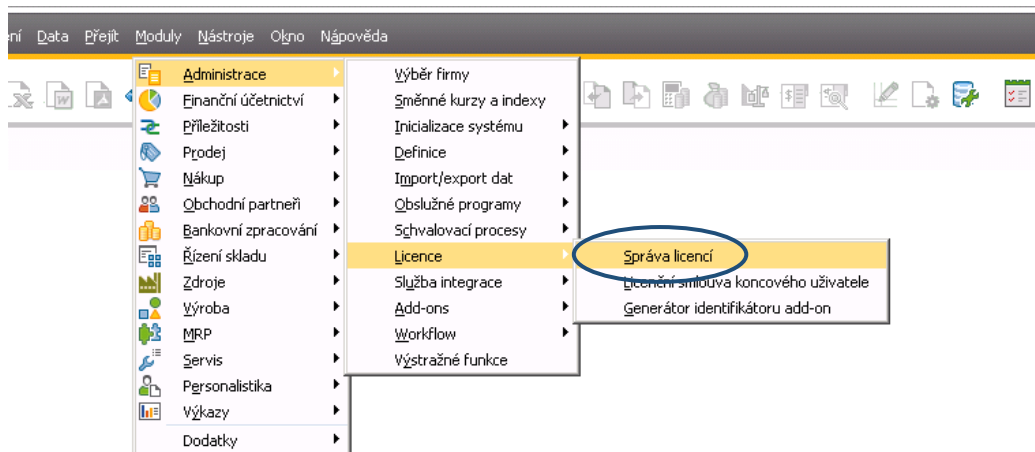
ení Data Přejít Moduly Nástroje Okno Nápověda

Administrace
Finanční účetnictví
Příležitosti
Prodej
Nákup
Obchodní partneři
Bankovní zpracování
Řízení skladu
Zdroje
Výroba
MRP
Servis
Personalistika
Výkazy
Dodatky

Výběr firmy
Směnné kurzy a indexy
Inicializace systému
Definice
Import/export dat
Obslužné programy
Schvalovací procesy
Licence
Služba integrace
Add-ons
Workflow
Výstražné funkce

Správa licencí
Licenční smlouva koncového uživatele
Generátor identifikátoru add-on